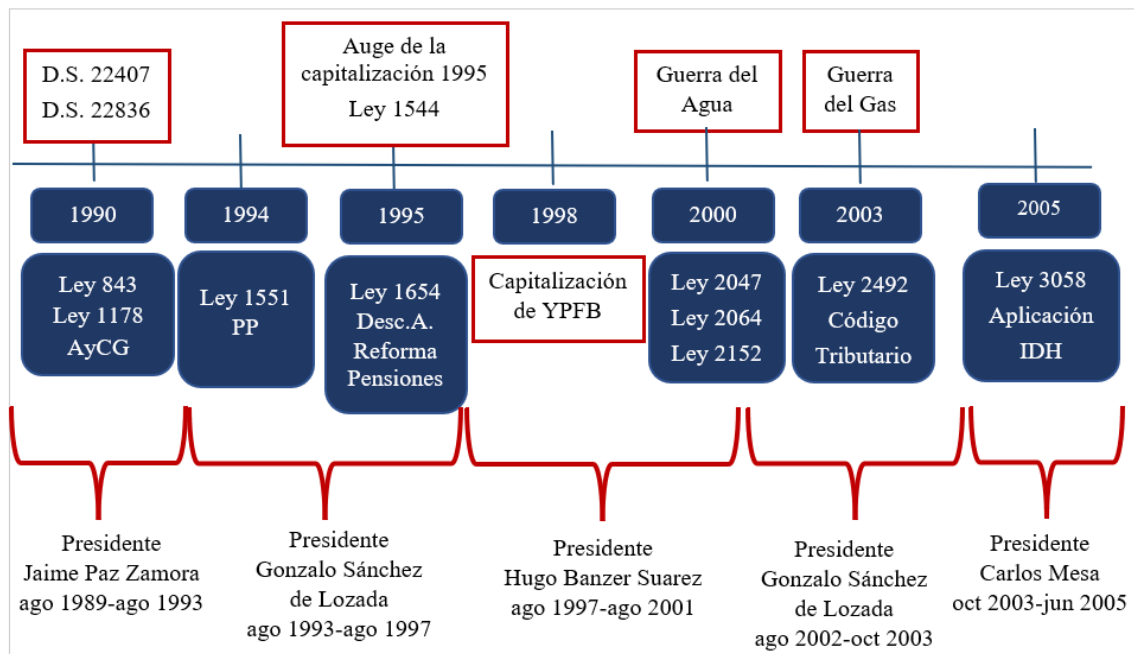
D.S. 22407
D.S. 22836

Auge de la capitalización 1995
Ley 1544

Guerra del Agua

Guerra del Gas

1990

Ley 843
Ley 1178
AyCG

1994

Ley 1551
PP

1995

Ley 1654
Desc.A.
Reforma
Pensiones

1998

Capitalización de YPFB

2000

Ley 2047
Ley 2064
Ley 2152

2003

Ley 2492
Código
Tributario

2005

Ley 3058
Aplicación
IDH

Presidente
Jaime Paz Zamora
ago 1989-ago 1993

Presidente
Gonzalo Sánchez de Lozada
ago 1993-ago 1997

Presidente
Hugo Banzer Suarez
ago 1997-ago 2001

Presidente
Gonzalo Sánchez de Lozada
ago 2002-oct 2003

Presidente
Carlos Mesa
oct 2003-jun 2005